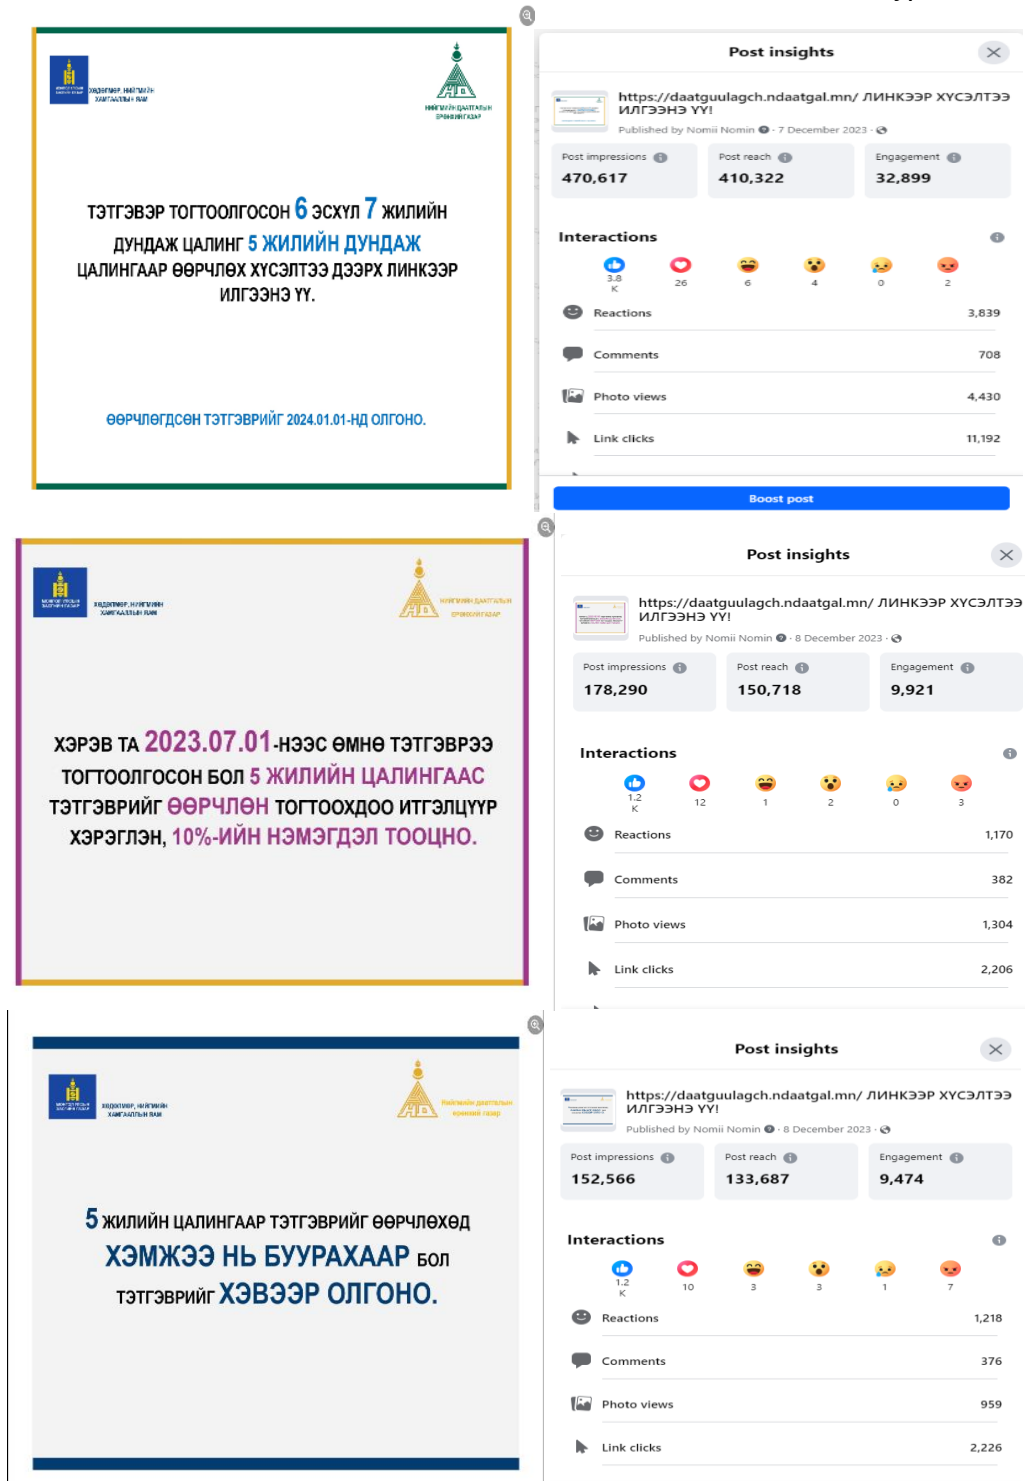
ХӨДӨЛМӨР, НИЙГМИЙН ХАМГААЛЛЫН ЯАМ

НИЙГМИЙН ДААТГАЛЫН ЕРӨНХИЙ ГАЗАР

ТЭТГЭВЭР ТОГТООЛГОСОН 6 ЭСХҮЛ 7 ЖИЛИЙН ДУНДАЖ ЦАЛИНГ 5 ЖИЛИЙН ДУНДАЖ ЦАЛИНГААР ӨӨРЧЛӨХ ХҮСЭЛТЭЭ ДЭЭРХ ЛИНКЭЭР ИЛГЭЭНЭ ҮҮ.

ӨӨРЧЛӨГДСӨН ТЭТГЭВРИЙГ 2024.01.01-НД ОЛГОНО.

Post insights

https://daatguulagch.ndaatgal.mn/ ЛИНКЭЭР ХҮСЭЛТЭЭ ИЛГЭЭНЭ ҮҮ!

Published by Nomii Nomin · 7 December 2023 ·

| Post impressions | Post reach | Engagement |
|---|---|---|
| 470,617 | 410,322 | 32,899 |

Interactions

3.8 K 26 6 4 0 2

Reactions 3,839

Comments 708

Photo views 4,430

Link clicks 11,192

Boost post

ХӨДӨЛМӨР, НИЙГМИЙН ХАМГААЛЛЫН ЯАМ

НИЙГМИЙН ДААТГАЛЫН ЕРӨНХИЙ ГАЗАР

ХЭРЭВ ТА 2023.07.01-НЭЭС ӨМНӨ ТЭТГЭВРЭЭ ТОГТООЛГОСОН БОЛ 5 ЖИЛИЙН ЦАЛИНГААС ТЭТГЭВРИЙГ ӨӨРЧЛӨН ТОГТООХДОО ИТГЭЛЦҮҮР ХЭРЭГЛЭН, 10%-ИЙН НЭМЭГДЭЛ ТООЦНО.

Post insights

https://daatguulagch.ndaatgal.mn/ ЛИНКЭЭР ХҮСЭЛТЭЭ ИЛГЭЭНЭ ҮҮ!

Published by Nomii Nomin · 8 December 2023 ·

| Post impressions | Post reach | Engagement |
|---|---|---|
| 178,290 | 150,718 | 9,921 |

Interactions

1.2 K 12 1 2 0 3

Reactions 1,170

Comments 382

Photo views 1,304

Link clicks 2,206

ХӨДӨЛМӨР, НИЙГМИЙН ХАМГААЛЛЫН ЯАМ

Нийгмийн даатгалын ерөнхий газар

5 ЖИЛИЙН ЦАЛИНГААР ТЭТГЭВРИЙГ ӨӨРЧЛӨХӨД ХЭМЖЭЭ НЬ БУУРАХААР БОЛ ТЭТГЭВРИЙГ ХЭВЭЭР ОЛГОНО.

Post insights

https://daatguulagch.ndaatgal.mn/ ЛИНКЭЭР ХҮСЭЛТЭЭ ИЛГЭЭНЭ ҮҮ!

Published by Nomii Nomin · 8 December 2023 ·

| Post impressions | Post reach | Engagement |
|---|---|---|
| 152,566 | 133,687 | 9,474 |

Interactions

1.2 K 10 3 3 1 7

Reactions 1,218

Comments 376

Photo views 959

Link clicks 2,226